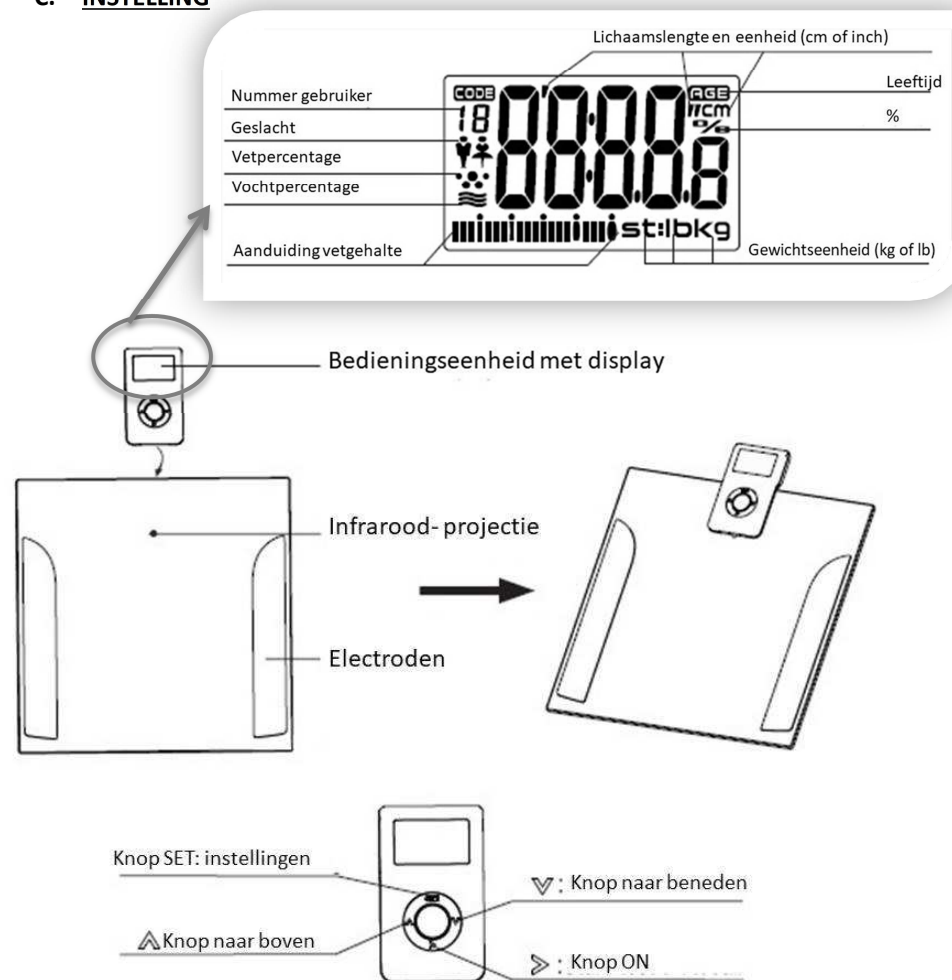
C. INSTELLING

Lichaamslengte en eenheid (cm of inch)

Nummer gebruiker

Leeftijd

Geslacht

%

Vetpercentage

Vochtpercentage

Aanduiding vetgehalte

Gewichtseenheid (kg of lb)

CODE 18 8888 AGE cm % 8888.8 st:lb kg

Bedieningseenheid met display

Infrarood- projectie

Electroden

Knop SET: instellingen

∨: Knop naar beneden

∧ Knop naar boven

>: Knop ON